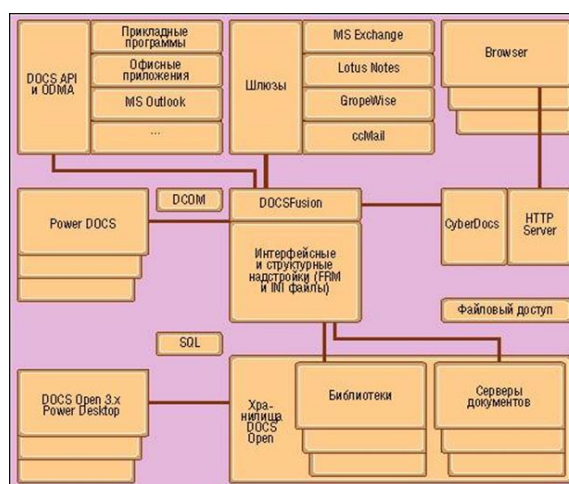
DOCS API и ODMA

Прикладные программы

Офисные приложения

MS Outlook

...

Шлюзы

MS Exchange

Lotus Notes

GropeWise

ccMail

Browser

DCOM

DOCSFusion

Power DOCS

Интерфейсные и структурные надстройки (FRM и INI файлы)

CyberDocs

HTTP Server

Файловый доступ

SQL

DOCS Open 3.x Power Desktop

Хранилища DOCS Open

Библиотеки

Серверы документов